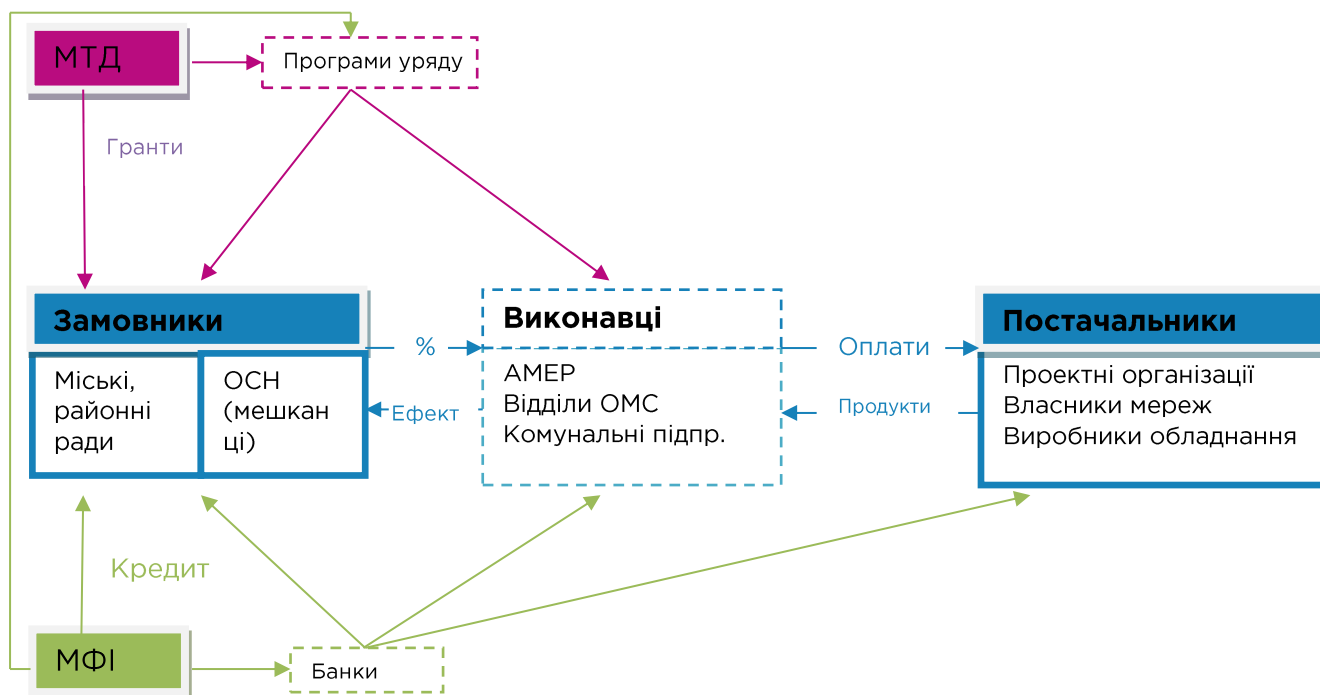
МТД

Програми уряду

Гранти

Замовники

Міські, районні ради

ОСН (мешканці)

%

Ефект

Виконавці

АМЕР
Відділи ОМС
Комунальні підпр.

Оплати

Продукти

Постачальники

Проектні організації
Власники мереж
Виробники обладнання

Кредит

МФІ

Банки